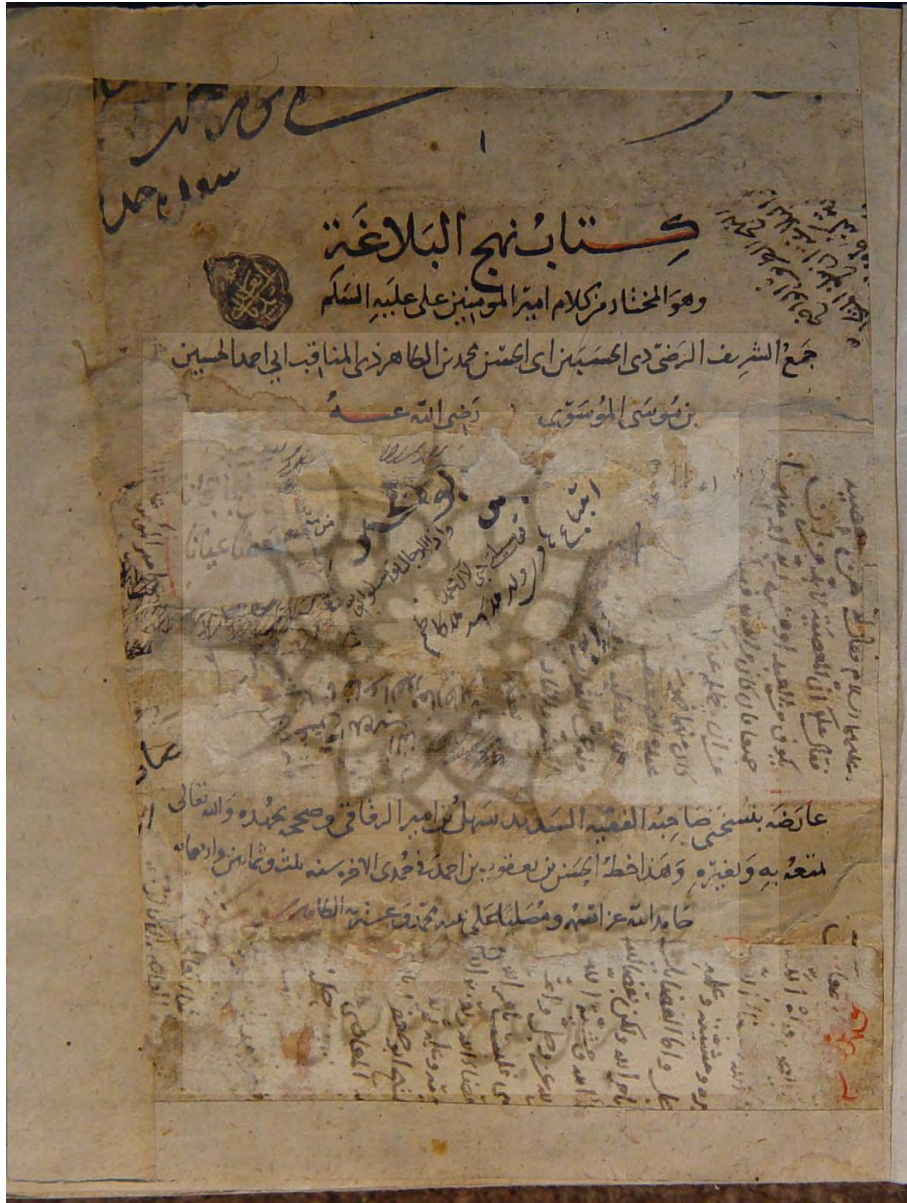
١

كتاب نهج البلاغة

وهو المختار من كلام امير المومنين علي عليه السلم

جمع الشريف الرضي ذي الحسبين ابي الحسن محمد بن الطاهر ذي المناقب ابي احمد الحسين بن موسى الموسوي رضي الله عنه

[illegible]

عارضه بنسختي صاحبه الفقيه السديد سهل بن امير الرافقي وصحح بجهده والله تعالى ينفعه به وغيره وهذا خط الحسن بن يعقوب بن احمد في جمدى الاخرة سنة ثلث وثمانين وادعاه

حامدا لله عز اسمه ومصليا على نبيه محمد وعترته الطاهرين

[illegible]